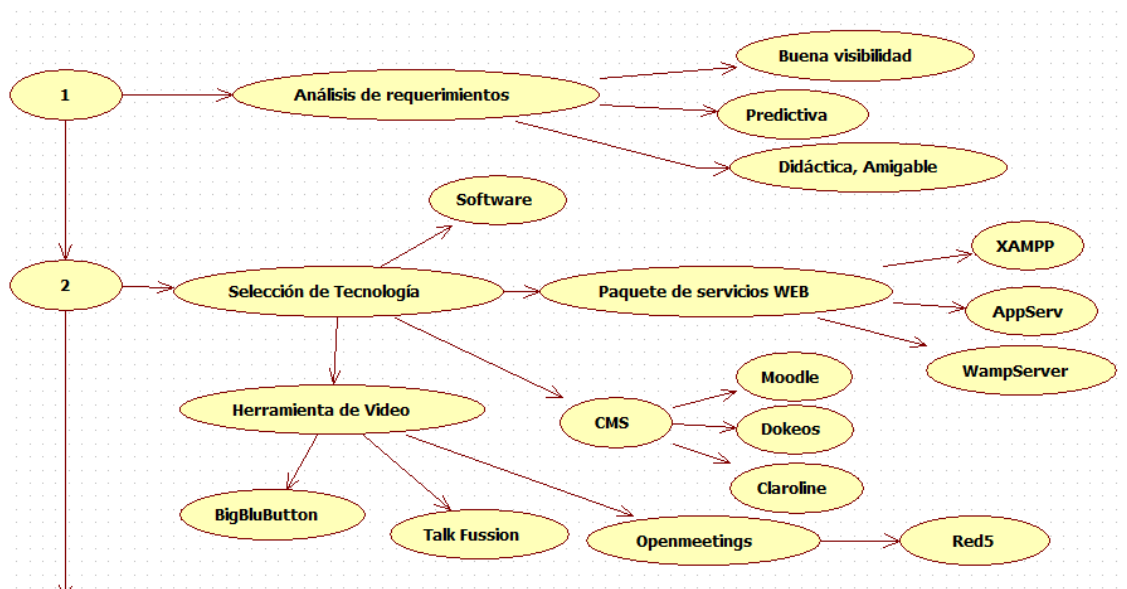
1

Análisis de requerimientos

Buena visibilidad

Predictiva

Didáctica, Amigable

Software

2

Selección de Tecnología

Paquete de servicios WEB

XAMPP

AppServ

WampServer

Herramienta de Video

CMS

Moodle

Dokeos

Claroline

BigBluButton

Talk Fussion

Openmeetings

Red5